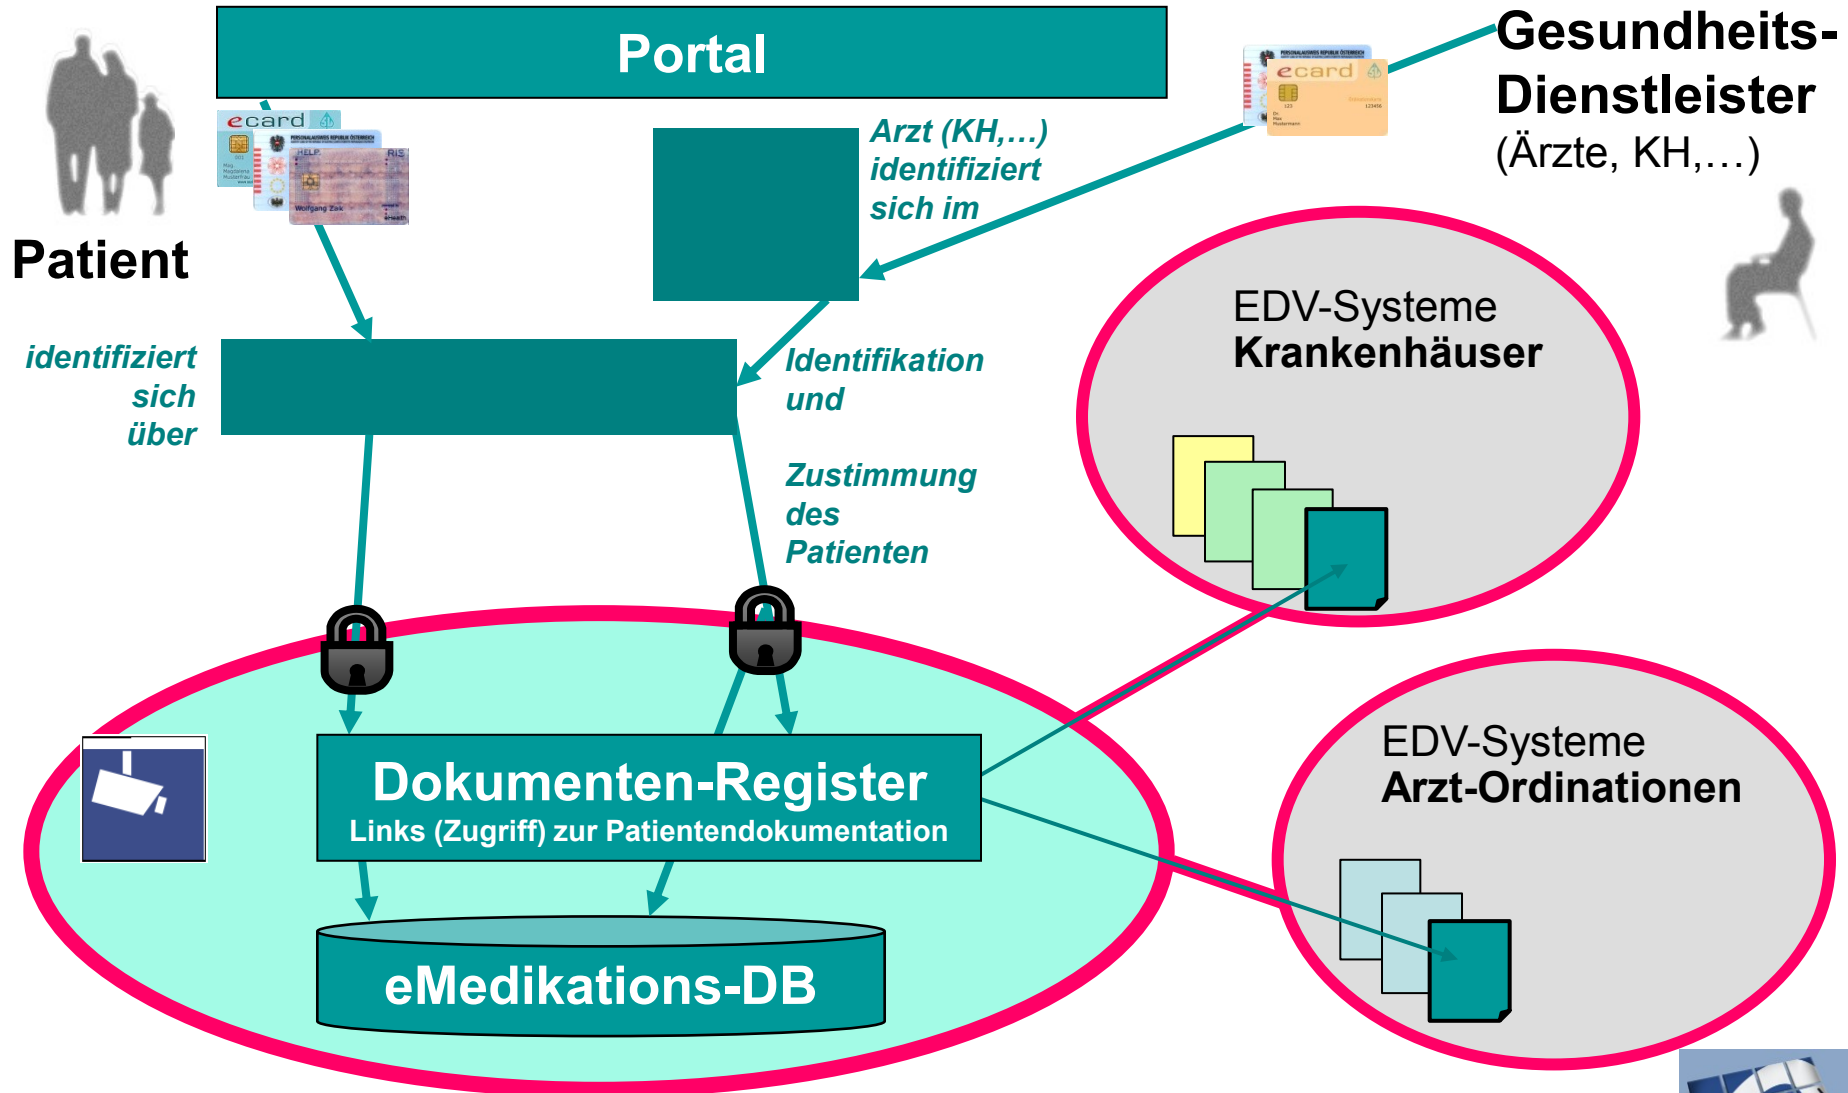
Portal

Gesundheits-Dienstleister
(Ärzte, KH,…)

ecard

ecard

Patient

Arzt (KH,…) identifiziert sich im

identifiziert sich über

Identifikation und

Zustimmung des Patienten

EDV-Systeme
Krankenhäuser

EDV-Systeme
Arzt-Ordinationen

Dokumenten-Register
Links (Zugriff) zur Patientendokumentation

eMedikations-DB